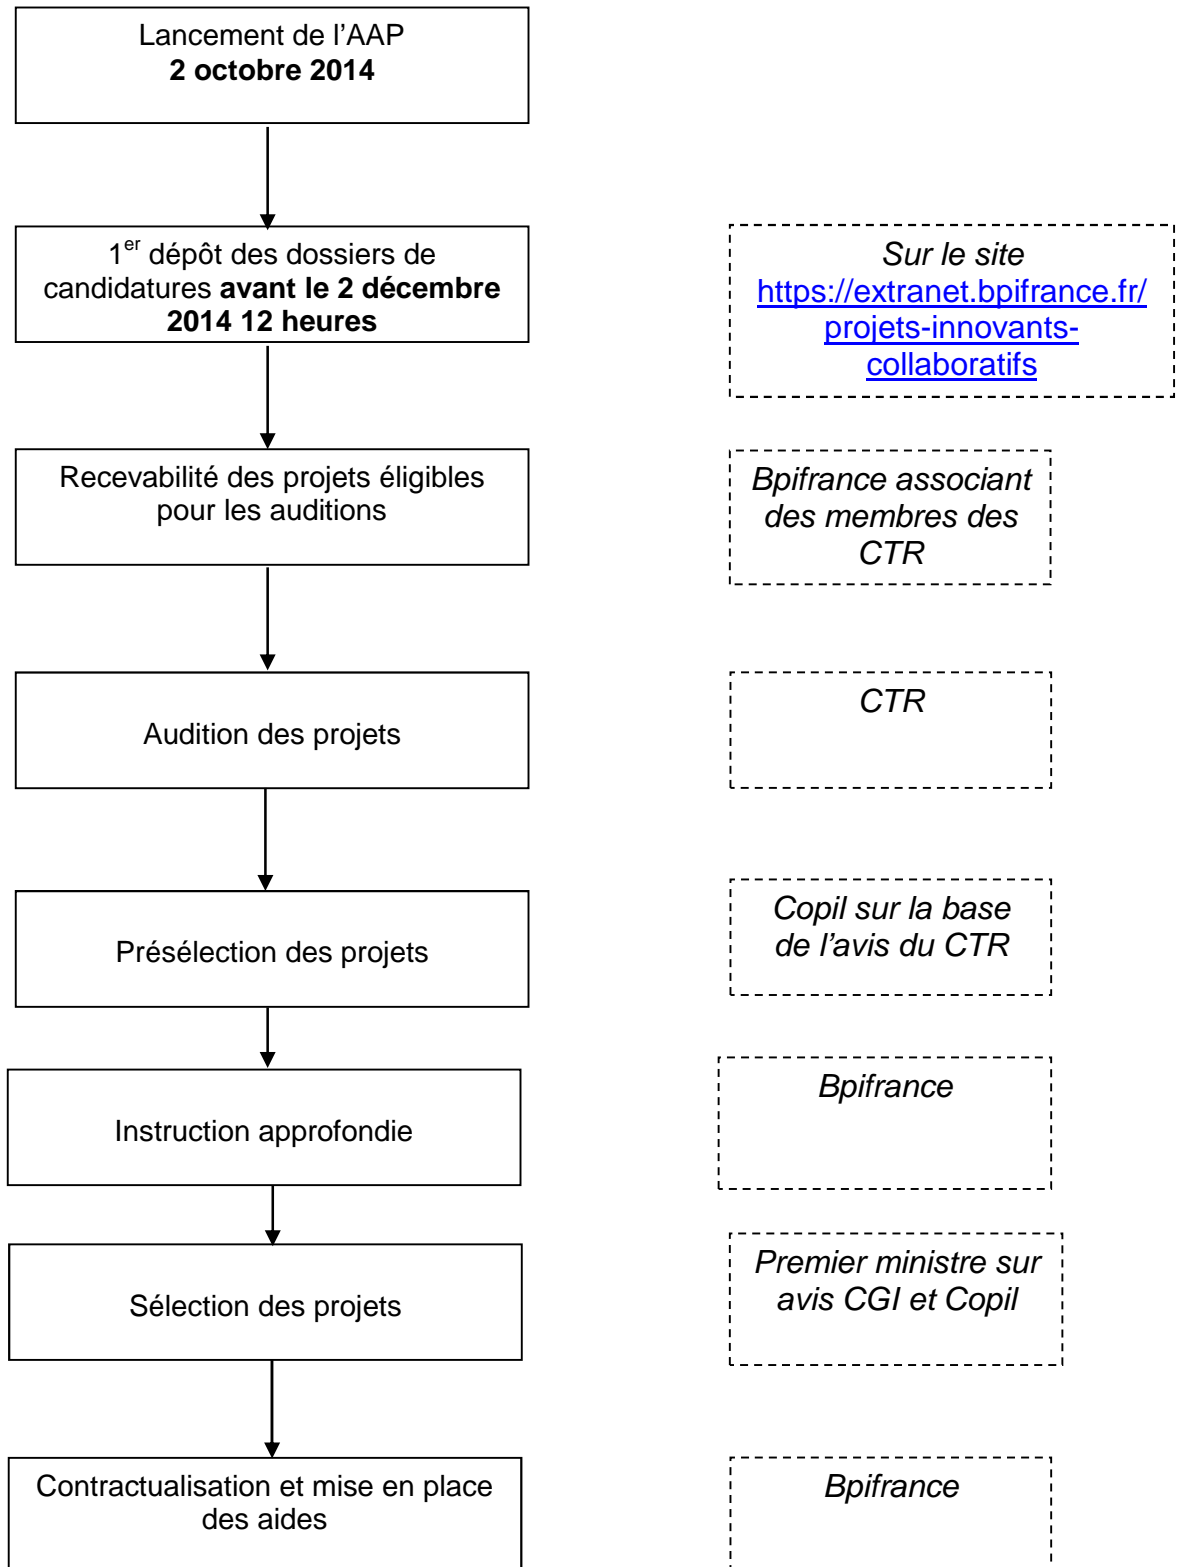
Lancement de l'AAP
**2 octobre 2014**

1$^{er}$ dépôt des dossiers de candidatures **avant le 2 décembre 2014 12 heures**

*Sur le site* https://extranet.bpifrance.fr/projets-innovants-collaboratifs

Recevabilité des projets éligibles pour les auditions

*Bpifrance associant des membres des CTR*

Audition des projets

*CTR*

Présélection des projets

*Copil sur la base de l'avis du CTR*

Instruction approfondie

*Bpifrance*

Sélection des projets

*Premier ministre sur avis CGI et Copil*

Contractualisation et mise en place des aides

*Bpifrance*